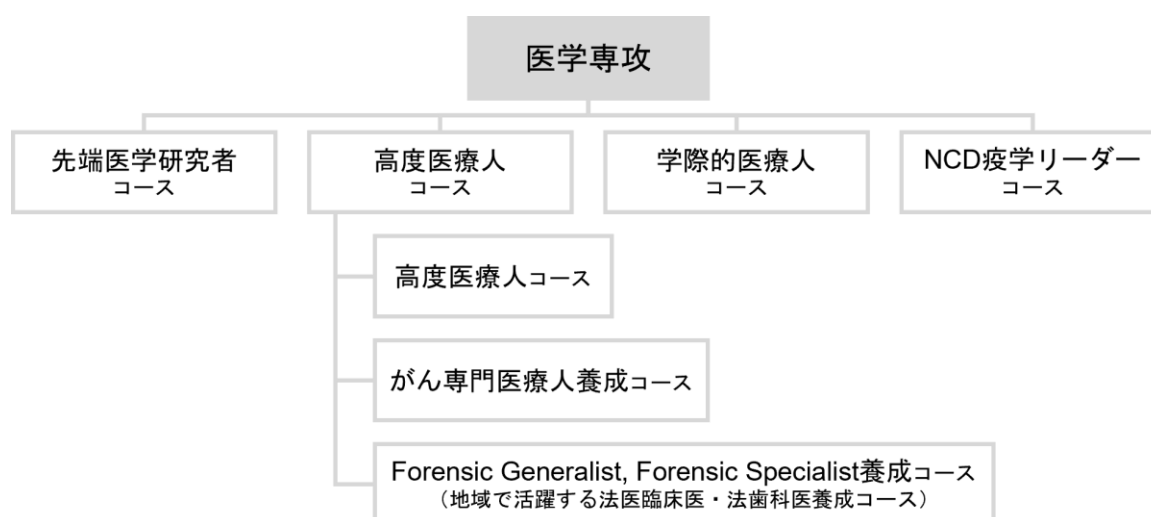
医学専攻

先端医学研究者
コース

高度医療人
コース

学際的医療人
コース

NCD疫学リーダー
コース

高度医療人コース

がん専門医療人養成コース

Forensic Generalist, Forensic Specialist養成コース
（地域で活躍する法医臨床医・法歯科医養成コース）